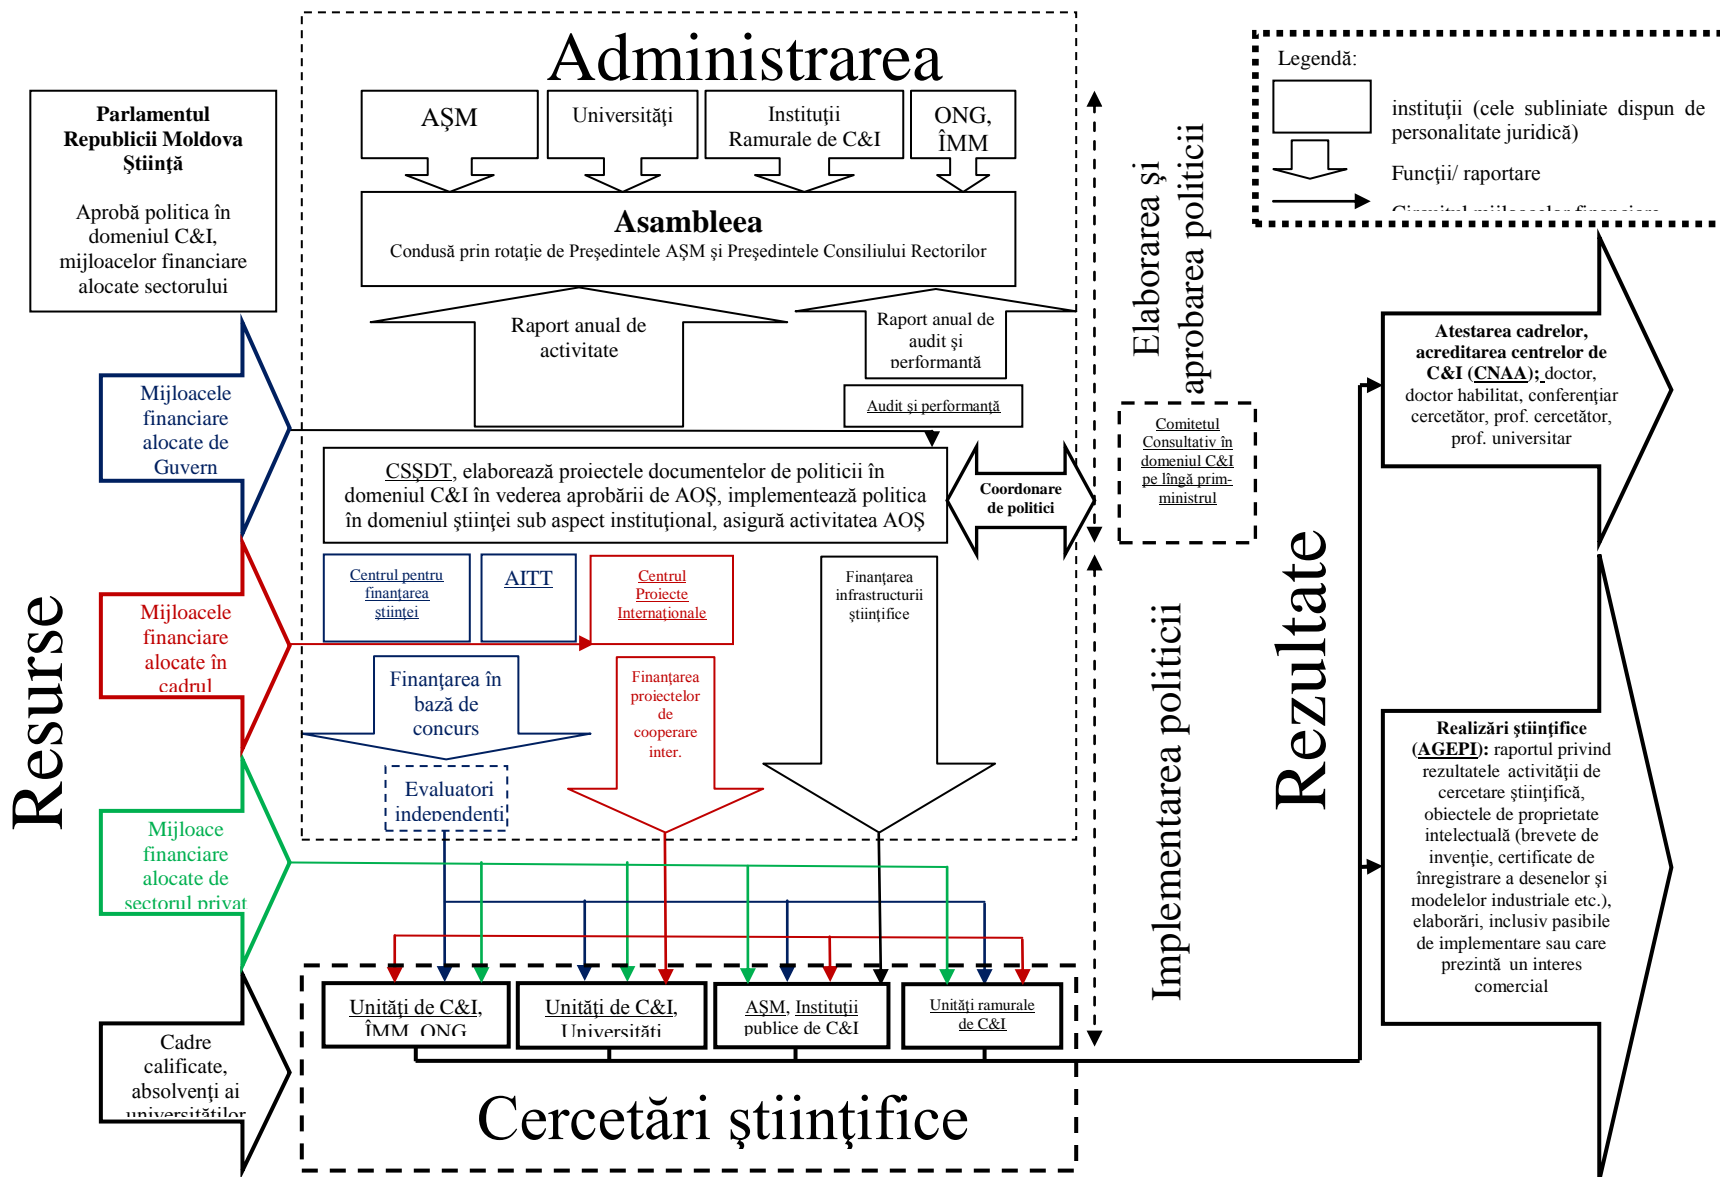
Administrarea

AŞM

Universităţi

Instituţii Ramurale de C&I

ONG, ÎMM

Asambleea

Condusă prin rotaţie de Preşedintele AŞM şi Preşedintele Consiliului Rectorilor

Parlamentul Republicii Moldova Ştiinţă

Aprobă politica în domeniul C&I, mijloacelor financiare alocate sectorului

Legendă:

instituţii (cele subliniate dispun de personalitate juridică)

Funcţii/ raportare

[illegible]

Raport anual de activitate

Raport anual de audit şi performanţă

Audit şi performanţă

Elaborarea şi aprobarea politicii

Mijloacele financiare alocate de Guvern

CSŞDT, elaborează proiectele documentelor de politicii în domeniul C&I în vederea aprobării de AOŞ, implementează politica în domeniul ştiinţei sub aspect instituţional, asigură activitatea AOŞ

Coordonare de politici

Comitetul Consultativ în domeniul C&I pe lîngă prim-ministrul

Atestarea cadrelor, acreditarea centrelor de C&I (CNAA): doctor, doctor habilitat, conferenţiar cercetător, prof. cercetător, prof. universitar

Resurse

Mijloacele financiare alocate în cadrul

Centrul pentru finanţarea ştiinţei

AITT

Centrul Proiecte Internaţionale

Finanţarea infrastructurii ştiinţifice

Finanţarea în bază de concurs

Finanţarea proiectelor de cooperare inter.

Evaluatori independenţi

Implementarea politicii

Rezultate

Realizări ştiinţifice (AGEPI): raportul privind rezultatele activităţii de cercetare ştiinţifică, obiectele de proprietate intelectuală (brevete de invenţie, certificate de înregistrare a desenelor şi modelelor industriale etc.), elaborări, inclusiv pasibile de implementare sau care prezintă un interes comercial

Mijloace financiare alocate de sectorul privat

Unităţi de C&I, ÎMM, ONG

Unităţi de C&I, Universităţi

AŞM, Instituţii publice de C&I

Unităţi ramurale de C&I

Cadre calificate, absolvenţi ai universităţilor

Cercetări ştiinţifice